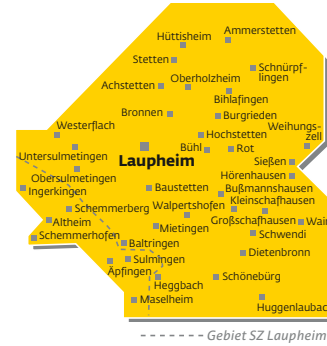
Hüttisheim
Ammerstetten
Stetten
Schnürpflingen
Achstetten
Oberholzheim
Bihlafingen
Bronnen
Burgrieden
Westerflach
Hochstetten
Weihungszell
Untersulmetingen
Laupheim
Bühl
Rot
Obersulmetingen
Sießen
Ingerkingen
Hörenhausen
Baustetten
Bußmannshausen
Schemmerberg
Walpertshofen
Kleinschafhausen
Altheim
Großschafhausen
Wain
Schemmerhofen
Mietingen
Schwendi
Baltringen
Dietenbronn
Sulmingen
Äpfingen
Schönebürg
Heggbach
Maselheim
Huggenlaubach
Gebiet SZ Laupheim